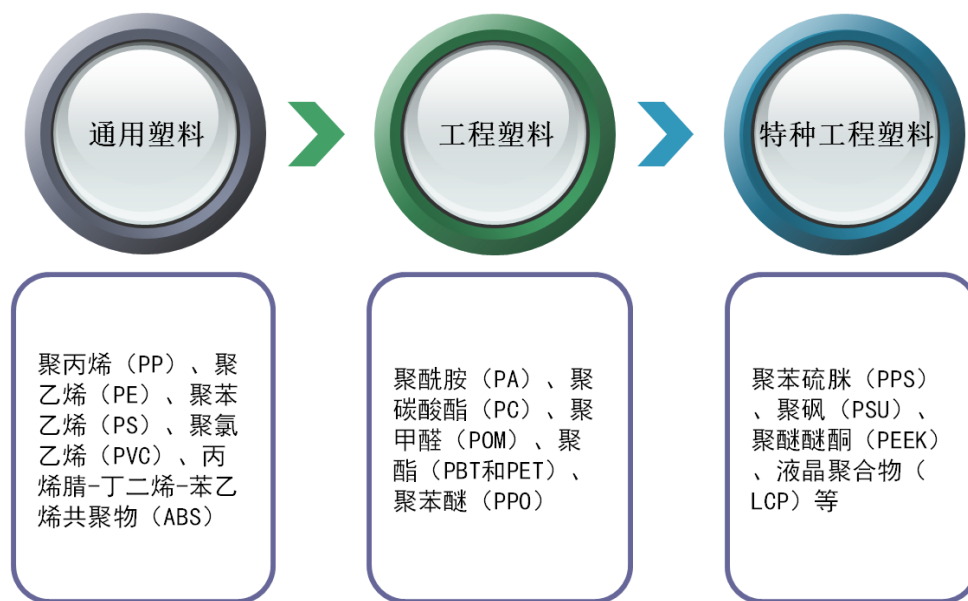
通用塑料

工程塑料

特种工程塑料

聚丙烯（PP）、聚乙烯（PE）、聚苯乙烯（PS）、聚氯乙烯（PVC）、丙烯腈-丁二烯-苯乙烯共聚物（ABS）

聚酰胺（PA）、聚碳酸酯（PC）、聚甲醛（POM）、聚酯（PBT和PET）、聚苯醚（PPO）

聚苯硫脒（PPS）、聚砜（PSU）、聚醚醚酮（PEEK）、液晶聚合物（LCP）等